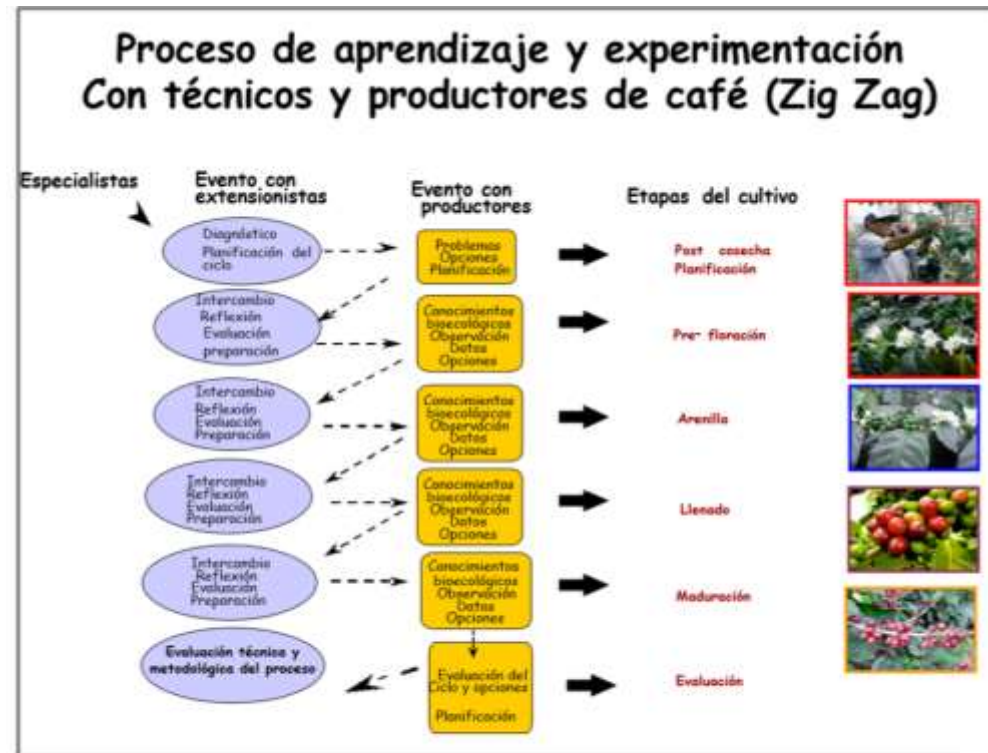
Proceso de aprendizaje y experimentación
Con técnicos y productores de café (Zig Zag)

Especialistas

Evento con extensionistas

Evento con productores

Etapas del cultivo

Diagnóstico
Planificación del ciclo

Problemas
Opciones
Planificación

Post cosecha
Planificación

Intercambio
Reflexión
Evaluación
preparación

Conocimientos biecológicos
Observación
Datos
Opciones

Pre floración

Intercambio
Reflexión
Evaluación
Preparación

Conocimientos biecológicos
Observación
Datos
Opciones

Arenilla

Intercambio
Reflexión
Evaluación
Preparación

Conocimientos biecológicos
Observación
Datos
Opciones

Llenado

Intercambio
Reflexión
Evaluación
Preparación

Conocimientos biecológicos
Observación
Datos
Opciones

Maduración

Evaluación técnica y metodológica del proceso

Evaluación del Ciclo y opciones
Planificación

Evaluación